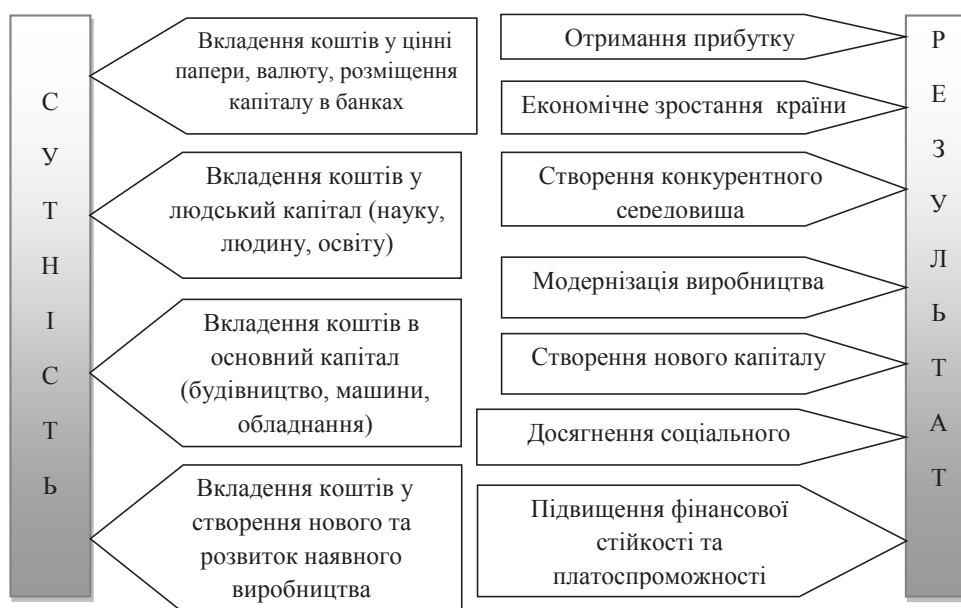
С
У
Т
Н
І
С
Т
Ь

Вкладення коштів у цінні папери, валюту, розміщення капіталу в банках

Вкладення коштів у людський капітал (науку, людину, освіту)

Вкладення коштів в основний капітал (будівництво, машини, обладнання)

Вкладення коштів у створення нового та розвиток наявного виробництва

Отримання прибутку

Економічне зростання країни

Створення конкурентного середовища

Модернізація виробництва

Створення нового капіталу

Досягнення соціального

Підвищення фінансової стійкості та платоспроможності

Р
Е
З
У
Л
Ь
Т
А
Т